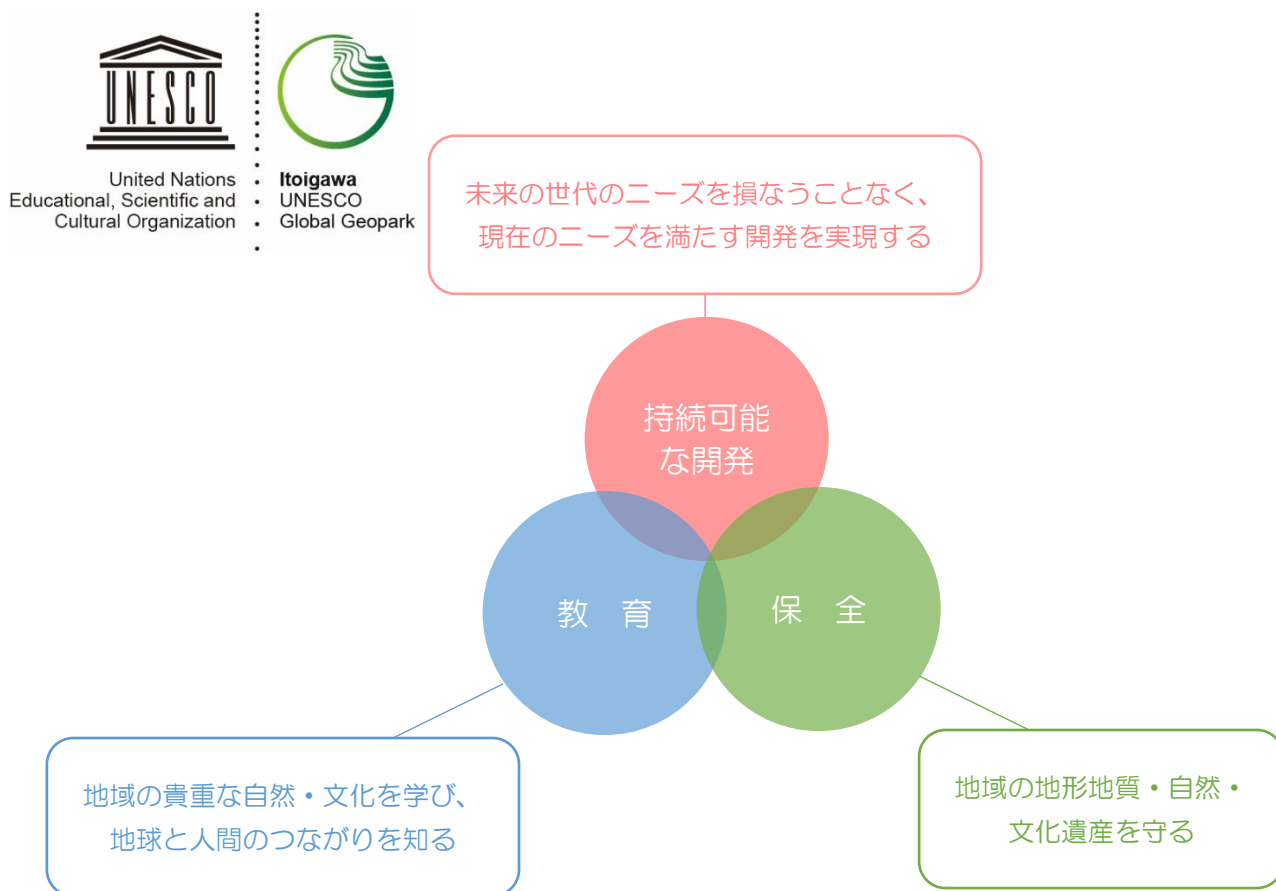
UNESCO

United Nations
Educational, Scientific and
Cultural Organization

Itoigawa
UNESCO
Global Geopark

未来の世代のニーズを損なうことなく、
現在のニーズを満たす開発を実現する

持続可能
な開発

教　育

保　全

地域の貴重な自然・文化を学び、
地球と人間のつながりを知る

地域の地形地質・自然・
文化遺産を守る